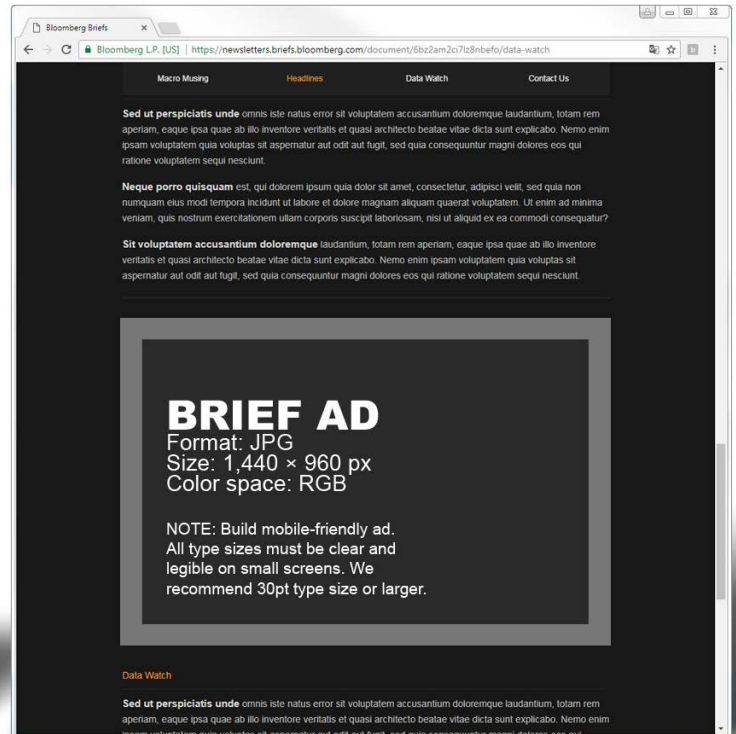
Bloomberg Briefs ×

Bloomberg L.P. [US] | https://newsletters.briefs.bloomberg.com/document/6bz2am2ci7lz8nbefo/data-watch

Macro Musing Headlines Data Watch Contact Us

**Sed ut perspiciatis unde** omnis iste natus error sit voluptatem accusantium doloremque laudantium, totam rem aperiam, eaque ipsa quae ab illo inventore veritatis et quasi architecto beatae vitae dicta sunt explicabo. Nemo enim ipsam voluptatem quia voluptas sit aspernatur aut odit aut fugit, sed quia consequuntur magni dolores eos qui ratione voluptatem sequi nesciunt.

**Neque porro quisquam** est, qui dolorem ipsum quia dolor sit amet, consectetur, adipisci velit, sed quia non numquam eius modi tempora incidunt ut labore et dolore magnam aliquam quaerat voluptatem. Ut enim ad minima veniam, quis nostrum exercitationem ullam corporis suscipit laboriosam, nisi ut aliquid ex ea commodi consequatur?

**Sit voluptatem accusantium doloremque** laudantium, totam rem aperiam, eaque ipsa quae ab illo inventore veritatis et quasi architecto beatae vitae dicta sunt explicabo. Nemo enim ipsam voluptatem quia voluptas sit aspernatur aut odit aut fugit, sed quia consequuntur magni dolores eos qui ratione voluptatem sequi nesciunt.

BRIEF AD
Format: JPG
Size: 1,440 × 960 px
Color space: RGB

NOTE: Build mobile-friendly ad. All type sizes must be clear and legible on small screens. We recommend 30pt type size or larger.

Data Watch

**Sed ut perspiciatis unde** omnis iste natus error sit voluptatem accusantium doloremque laudantium, totam rem aperiam, eaque ipsa quae ab illo inventore veritatis et quasi architecto beatae vitae dicta sunt explicabo. Nemo enim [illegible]